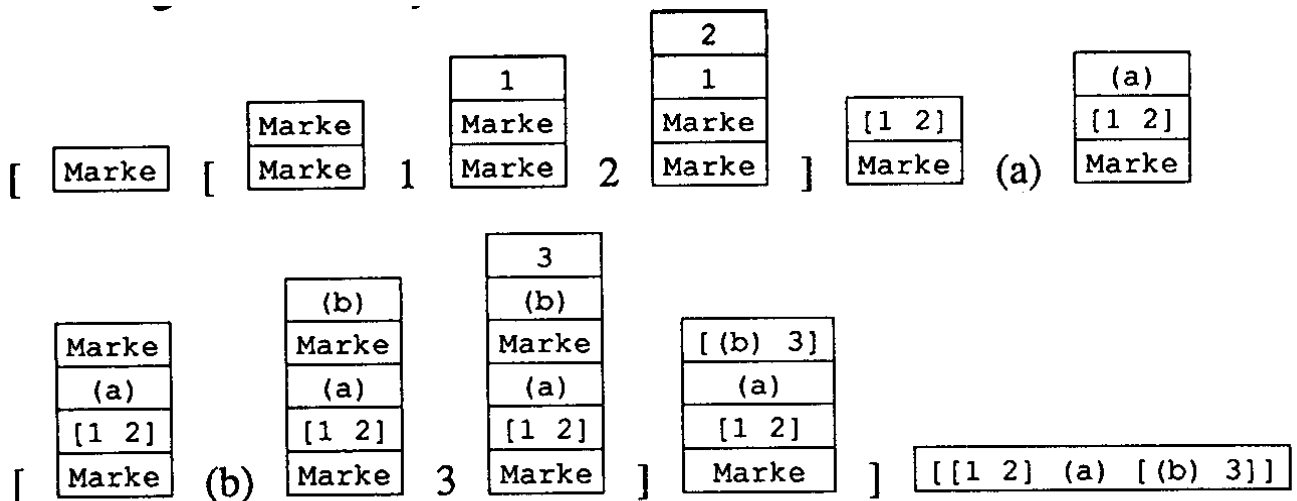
[ Marke [ Marke Marke 1 1 Marke Marke 2 2 1 Marke Marke ] [1 2] Marke (a) (a) [1 2] Marke

[ Marke (a) [1 2] Marke (b) (b) Marke (a) [1 2] Marke 3 3 (b) Marke (a) [1 2] Marke ] [(b) 3] (a) [1 2] Marke ] [[1 2] (a) [(b) 3]]